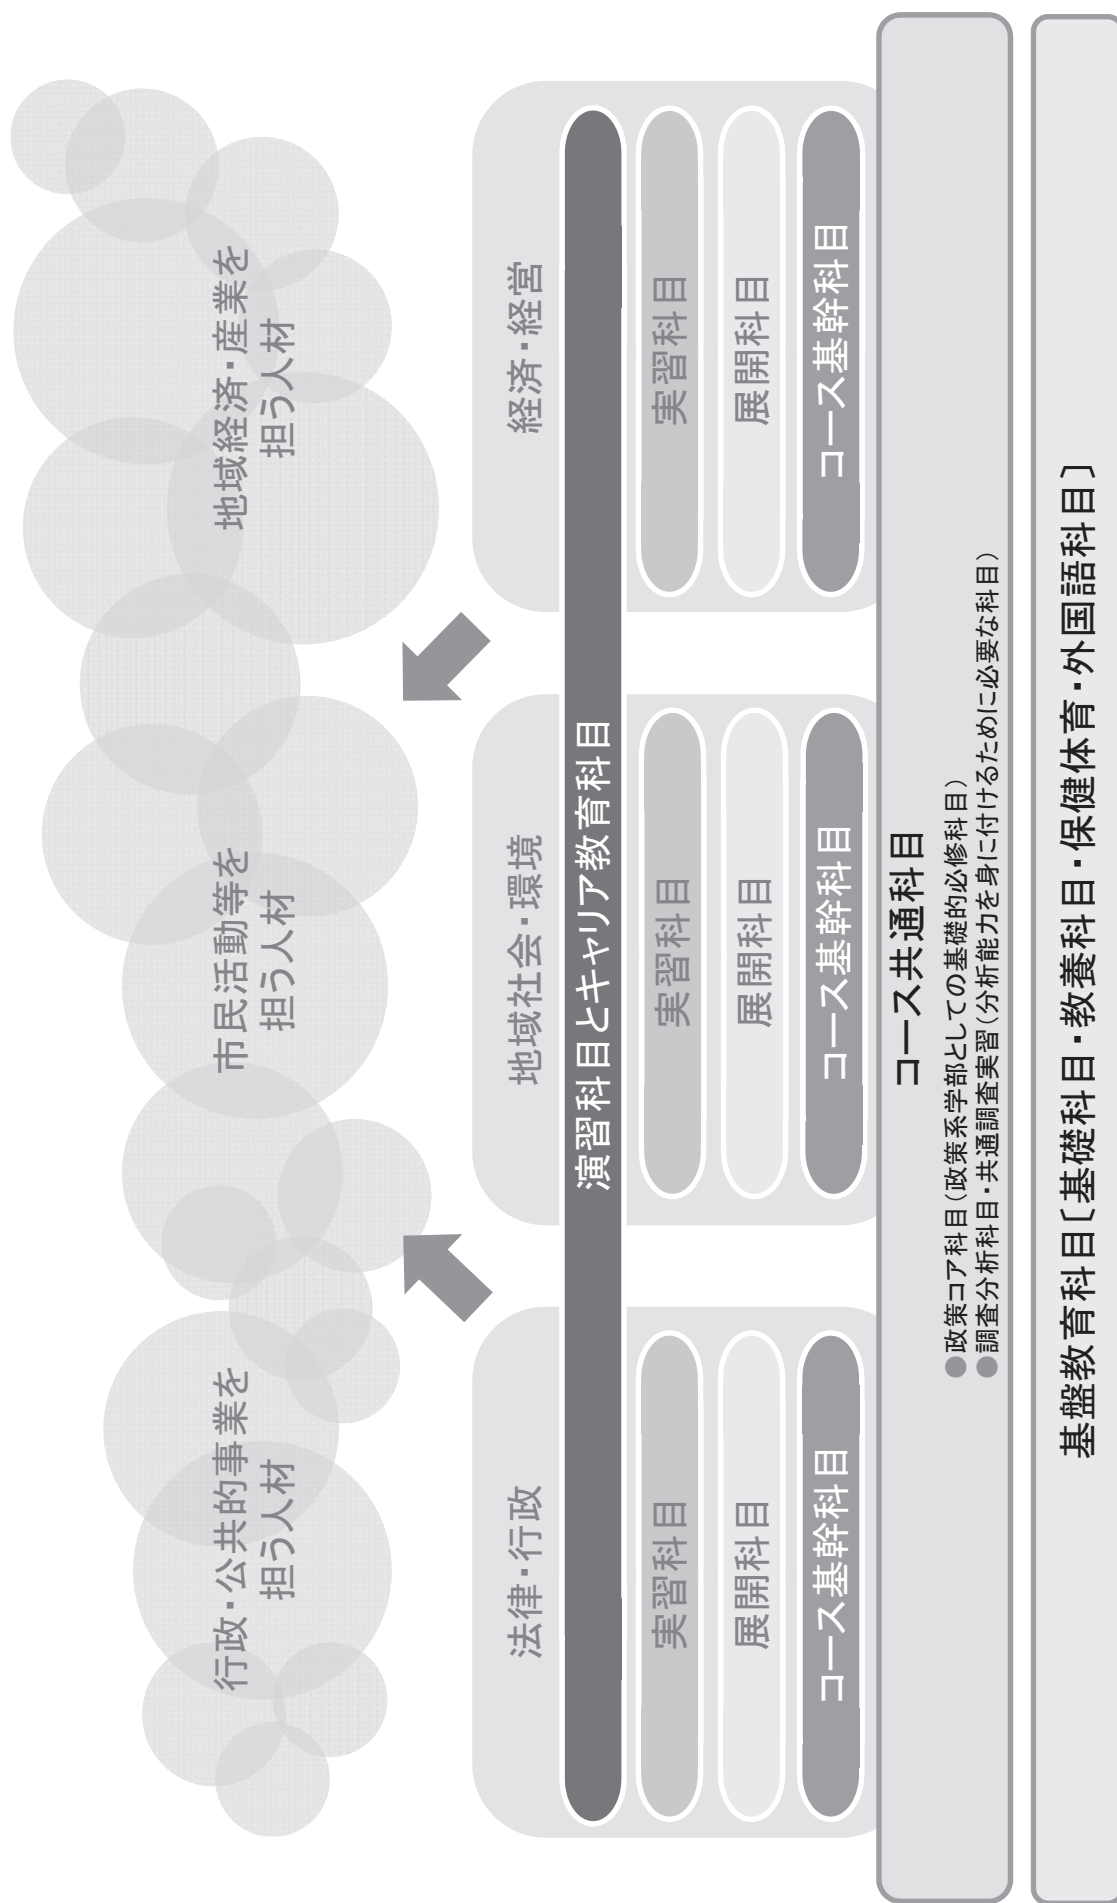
行政・公共的事業を担う人材

市民活動等を担う人材

地域経済・産業を担う人材

法律・行政

実習科目

展開科目

コース基幹科目

地域社会・環境

実習科目

展開科目

コース基幹科目

経済・経営

実習科目

展開科目

コース基幹科目

演習科目とキャリア教育科目

コース共通科目

●政策コア科目（政策系学部としての基礎的必修科目）
●調査分析科目・共通調査実習（分析能力を身に付けるために必要な科目）

基盤教育科目［基礎科目・教養科目・保健体育・外国語科目］